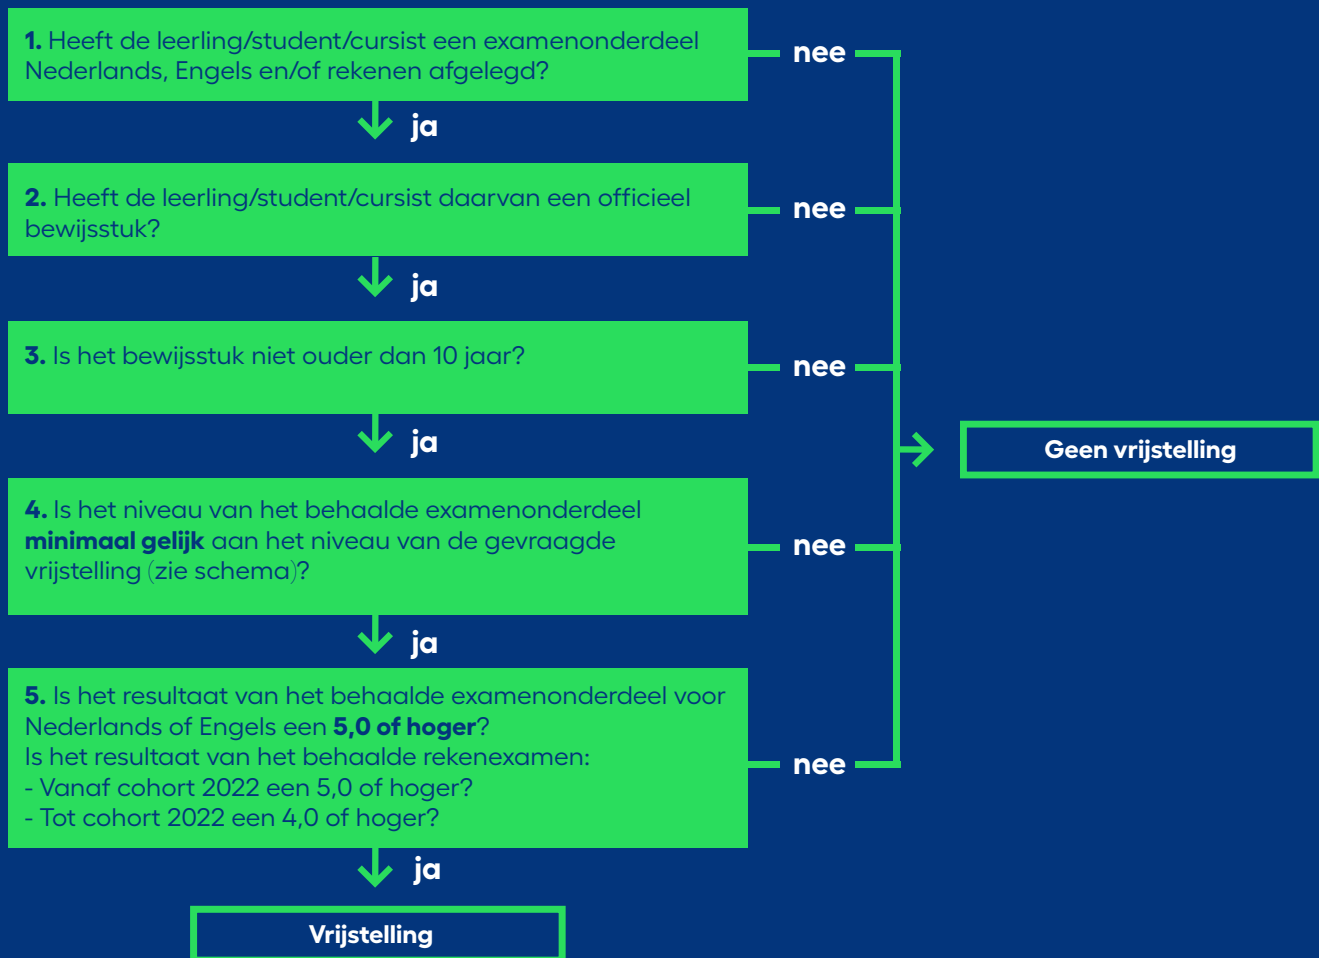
**1.** Heeft de leerling/student/cursist een examenonderdeel Nederlands, Engels en/of rekenen afgelegd?

nee

ja

**2.** Heeft de leerling/student/cursist daarvan een officieel bewijsstuk?

nee

ja

**3.** Is het bewijsstuk niet ouder dan 10 jaar?

nee

ja

Geen vrijstelling

**4.** Is het niveau van het behaalde examenonderdeel **minimaal gelijk** aan het niveau van de gevraagde vrijstelling (zie schema)?

nee

ja

**5.** Is het resultaat van het behaalde examenonderdeel voor Nederlands of Engels een **5,0 of hoger**?
Is het resultaat van het behaalde rekenexamen:
- Vanaf cohort 2022 een 5,0 of hoger?
- Tot cohort 2022 een 4,0 of hoger?

nee

ja

Vrijstelling